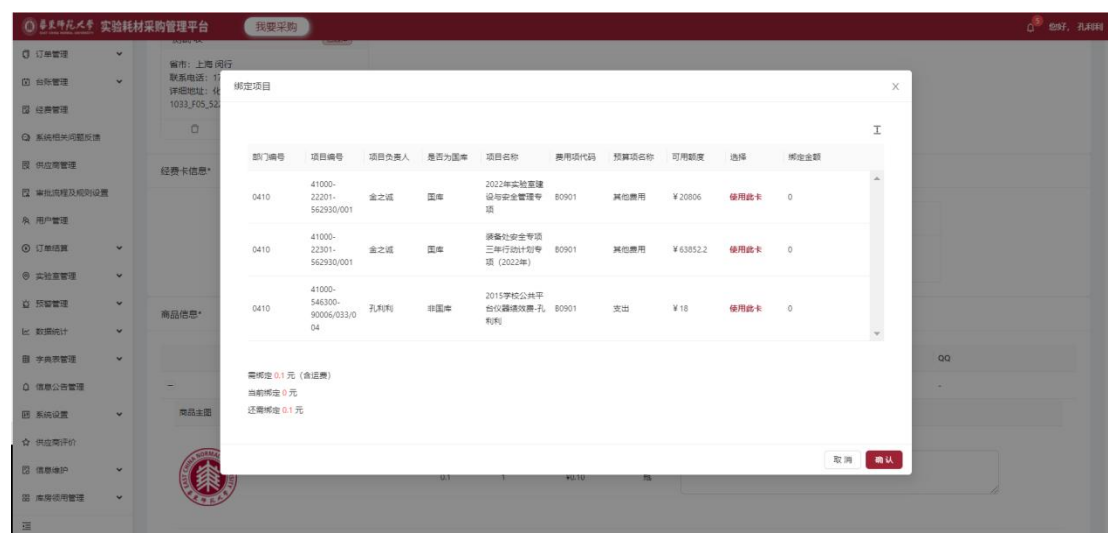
华东师范大学 实验耗材采购管理平台 我要采购

您好，孔利利

订单管理
台账管理
经费管理
系统相关问题反馈
供应商管理
审批流程及规则设置
用户管理
订单结算
实验室管理
预警管理
数据统计
字典表管理
信息公告管理
系统设置
供应商评价
信息维护
库房领用管理

省市：上海 闵行
联系电话：1
详细地址：化
1033_F05_52

经费卡信息*

商品信息*

商品主图

QQ

0.1 1 ¥0.10 無

绑定项目

| 部门编号 | 项目编号 | 项目负责人 | 是否为国库 | 项目名称 | 费用项代码 | 预算项名称 | 可用额度 | 选择 | 绑定金额 |
|---|---|---|---|---|---|---|---|---|---|
| 0410 | 41000-22201-562930/001 | 金之诚 | 国库 | 2022年实验室建设与安全管理专项 | B0901 | 其他费用 | ¥20806 | 使用此卡 | 0 |
| 0410 | 41000-22301-562930/001 | 金之诚 | 国库 | 装备处安全专项三年行动计划专项（2022年） | B0901 | 其他费用 | ¥63852.2 | 使用此卡 | 0 |
| 0410 | 41000-546300-90006/033/004 | 孔利利 | 非国库 | 2015学校公共平台仪器绩效费-孔利利 | B0901 | 支出 | ¥18 | 使用此卡 | 0 |

需绑定 0.1 元（含运费）
当前绑定 0 元
还需绑定 0.1 元

取消 确认